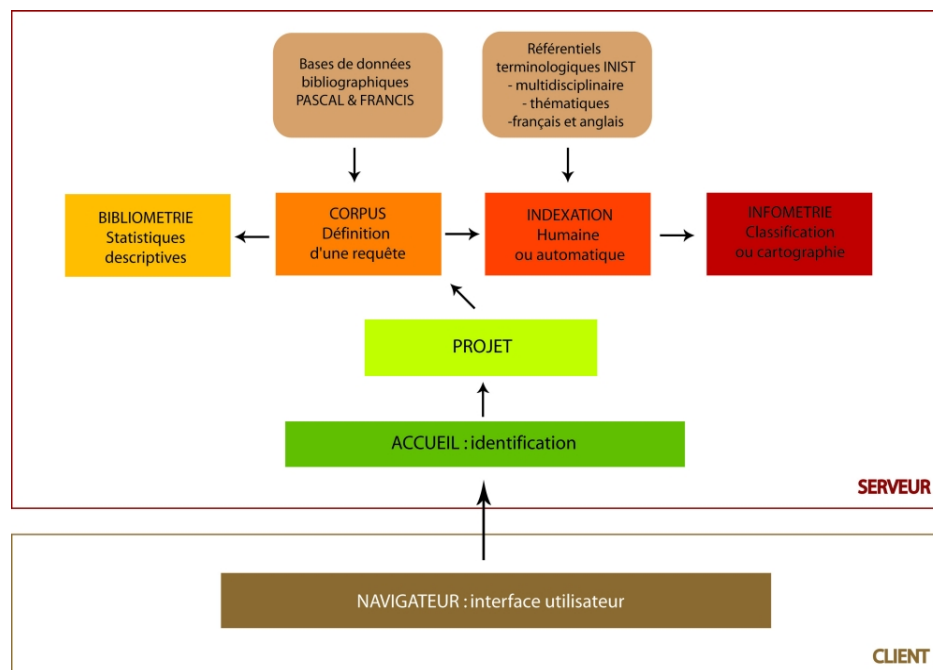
Bases de données bibliographiques PASCAL & FRANCIS

Référentiels terminologiques INIST
- multidisciplinaire
- thématiques
-français et anglais

BIBLIOMETRIE
Statistiques descriptives

CORPUS
Définition d'une requête

INDEXATION
Humaine ou automatique

INFOMETRIE
Classification ou cartographie

PROJET

ACCUEIL : identification

SERVEUR

NAVIGATEUR : interface utilisateur

CLIENT